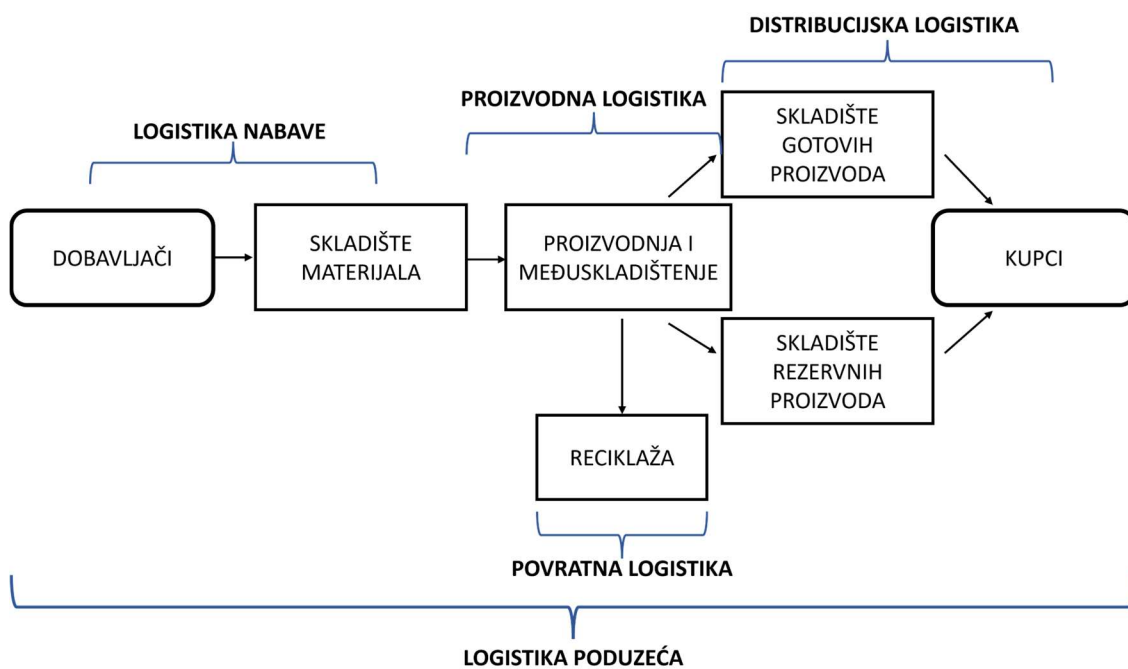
DISTRIBUCIJSKA LOGISTIKA

PROIZVODNA LOGISTIKA

LOGISTIKA NABAVE

SKLADIŠTE GOTOVIH PROIZVODA

DOBAVLJAČI

SKLADIŠTE MATERIJALA

PROIZVODNJA I MEĐUSKLADIŠTENJE

KUPCI

SKLADIŠTE REZERVNIH PROIZVODA

RECIKLAŽA

POVRATNA LOGISTIKA

LOGISTIKA PODUZEĆA